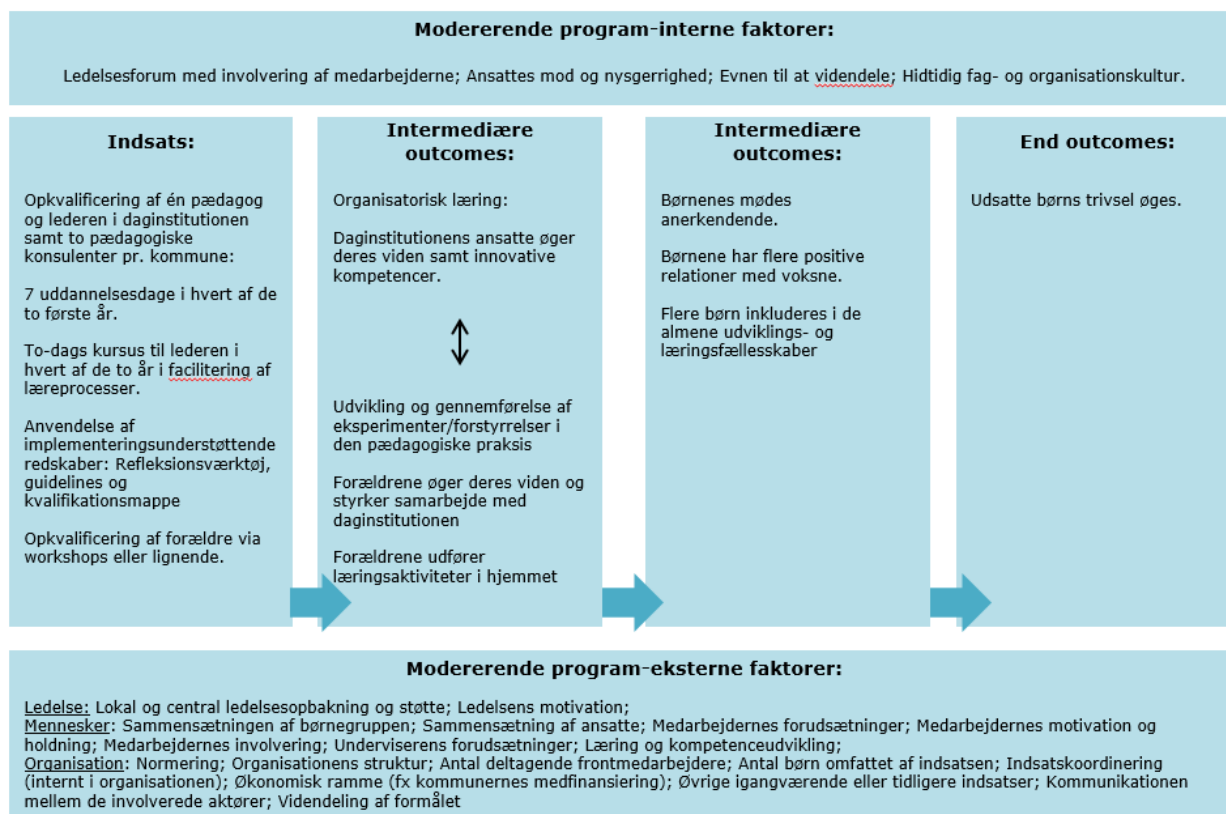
**Modererende program-interne faktorer:**

Ledelsesforum med involvering af medarbejderne; Ansattes mod og nysgerrighed; Evnen til at videndele; Hidtidig fag- og organisationskultur.

**Indsats:**

Opkvalificering af én pædagog og lederen i daginstitutionen samt to pædagogiske konsulenter pr. kommune:

7 uddannelsesdage i hvert af de to første år.

To-dags kursus til lederen i hvert af de to år i facilitering af læreprocesser.

Anvendelse af implementeringsunderstøttende redskaber: Refleksionsværktøj, guidelines og kvalifikationsmappe

Opkvalificering af forældre via workshops eller lignende.

**Intermediære outcomes:**

Organisatorisk læring:

Daginstitutionens ansatte øger deres viden samt innovative kompetencer.

Udvikling og gennemførelse af eksperimenter/forstyrrelser i den pædagogiske praksis

Forældrene øger deres viden og styrker samarbejde med daginstitutionen

Forældrene udfører læringsaktiviteter i hjemmet

**Intermediære outcomes:**

Børnenes mødes anerkendende.

Børnene har flere positive relationer med voksne.

Flere børn inkluderes i de almene udviklings- og læringsfællesskaber

**End outcomes:**

Udsatte børns trivsel øges.

**Modererende program-eksterne faktorer:**

Ledelse: Lokal og central ledelsesopbakning og støtte; Ledelsens motivation;
Mennesker: Sammensætningen af børnegruppen; Sammensætning af ansatte; Medarbejdernes forudsætninger; Medarbejdernes motivation og holdning; Medarbejdernes involvering; Underviserens forudsætninger; Læring og kompetenceudvikling;
Organisation: Normering; Organisationens struktur; Antal deltagende frontmedarbejdere; Antal børn omfattet af indsatsen; Indsatskoordinering (internt i organisationen); Økonomisk ramme (fx kommunernes medfinansiering); Øvrige igangværende eller tidligere indsatser; Kommunikationen mellem de involverede aktører; Videndeling af formålet